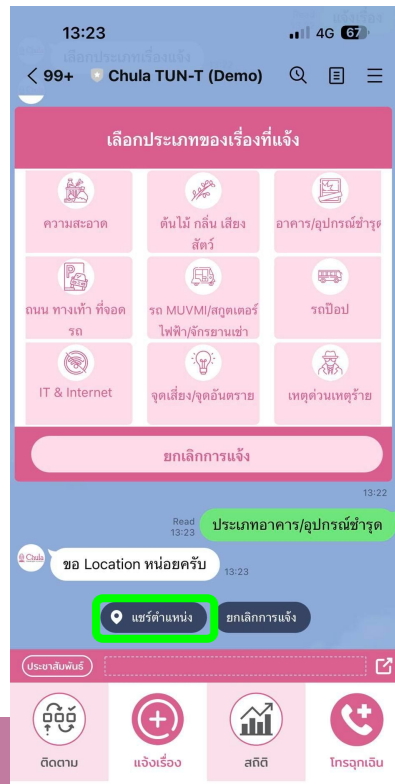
13:23
4G 67
เลือกประเภทเรื่องแจ้ง
< 99+ Chula TUN-T (Demo)

เลือกประเภทของเรื่องที่แจ้ง

| | | |
|---|---|---|
| ความสะอาด | ต้นไม้ กลิ่น เสียง สัตว์ | อาคาร/อุปกรณ์ชำรุด |
| ถนน ทางเท้า ที่จอดรถ | รถ MUVMI/สกูตเตอร์ไฟฟ้า/จักรยานเช่า | รถป๊อป |
| IT & Internet | จุดเสี่ยง/จุดอันตราย | เหตุด่วนเหตุร้าย |

ยกเลิกการแจ้ง

13:22

Read 13:23
ประเภทอาคาร/อุปกรณ์ชำรุด

Chula
ขอ Location หน่อยครับ
13:23

แชร์ตำแหน่ง
ยกเลิกการแจ้ง

ประชาสัมพันธ์

ติดตาม
แจ้งเรื่อง
สถิติ
โทรฉุกเฉิน